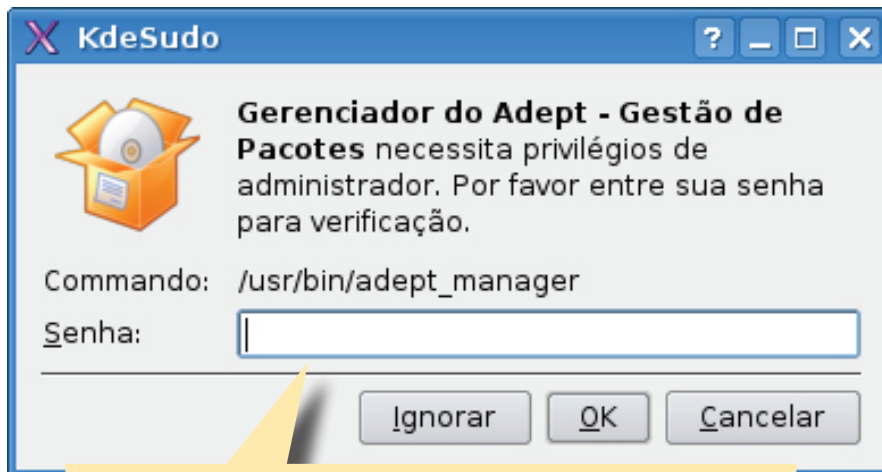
KdeSudo

?

**Gerenciador do Adept - Gestão de Pacotes** necessita privilégios de administrador. Por favor entre sua senha para verificação.

Commando: /usr/bin/adept_manager

Senha:

Ignorar

OK

Cancelar